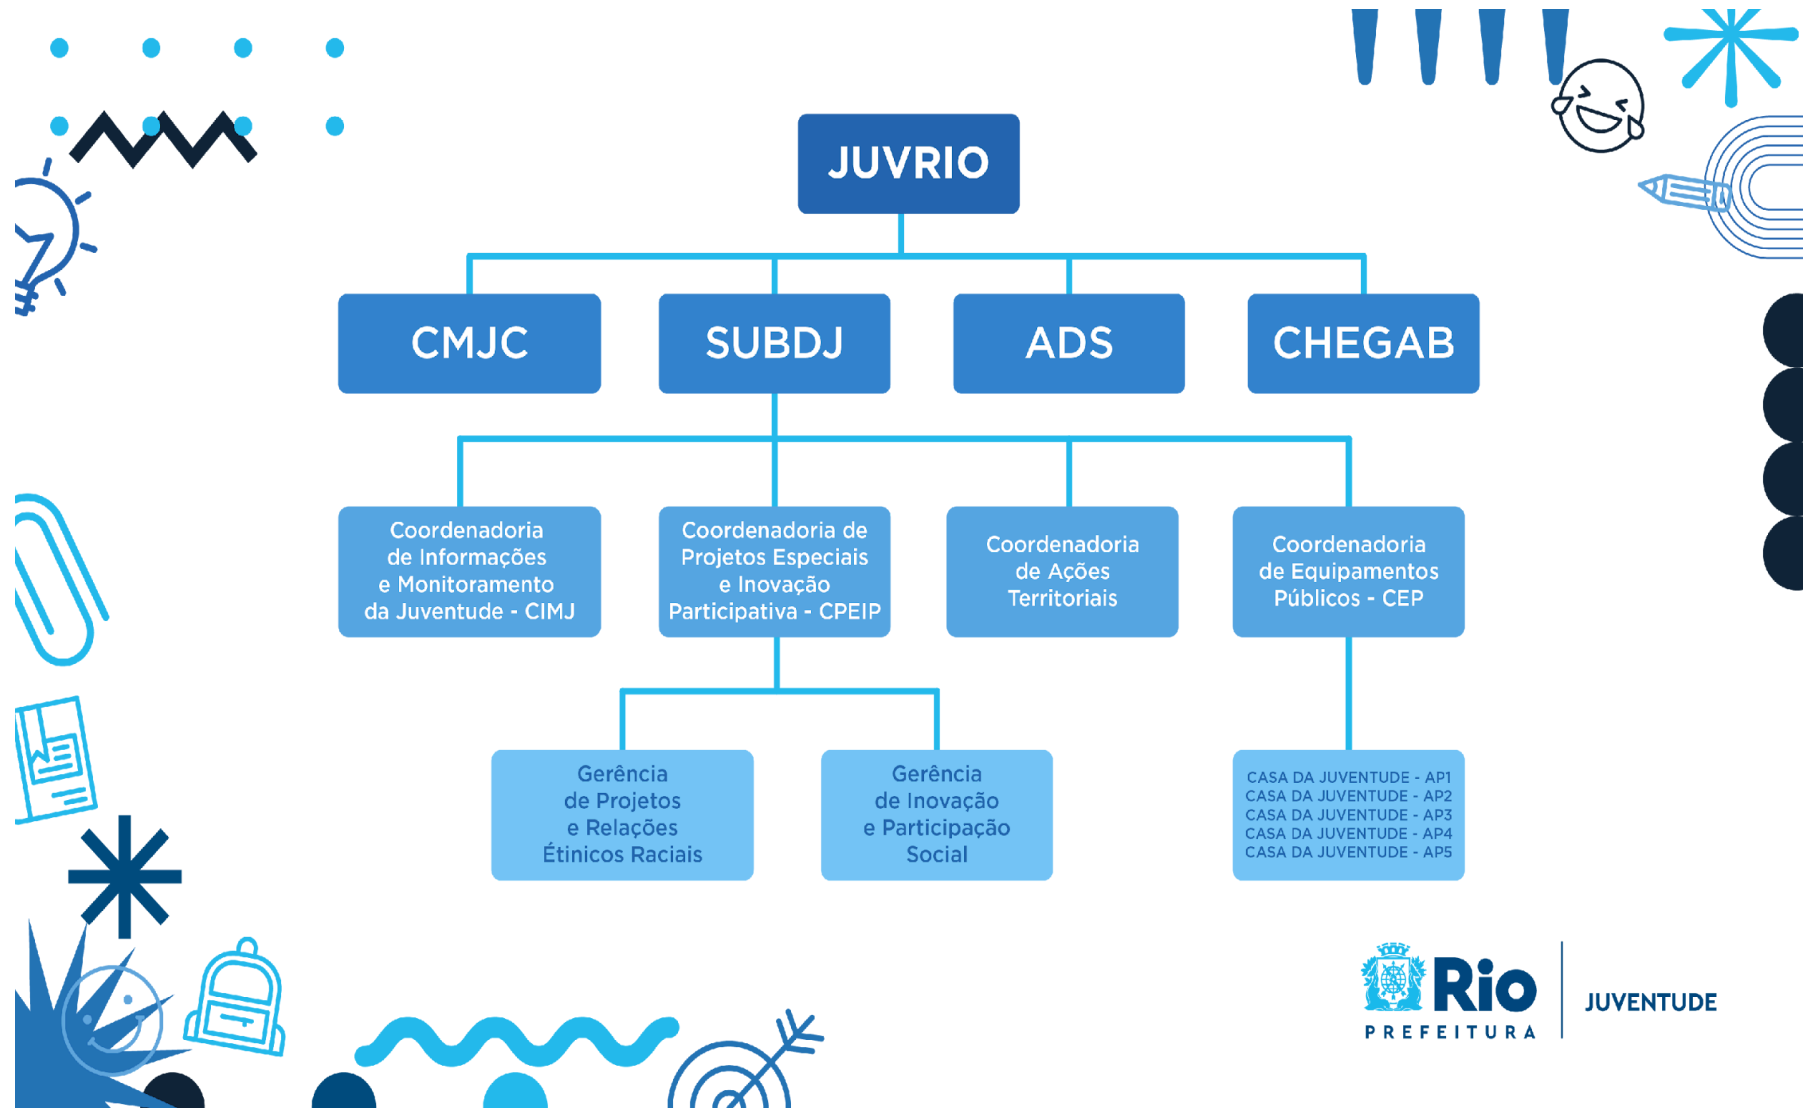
JUVRIO

CMJC

SUBDJ

ADS

CHEGAB

Coordenadoria de Informações e Monitoramento da Juventude - CIMJ

Coordenadoria de Projetos Especiais e Inovação Participativa - CPEIP

Coordenadoria de Ações Territoriais

Coordenadoria de Equipamentos Públicos - CEP

Gerência de Projetos e Relações Étinicos Raciais

Gerência de Inovação e Participação Social

CASA DA JUVENTUDE - AP1
CASA DA JUVENTUDE - AP2
CASA DA JUVENTUDE - AP3
CASA DA JUVENTUDE - AP4
CASA DA JUVENTUDE - AP5

Rio
PREFEITURA

JUVENTUDE